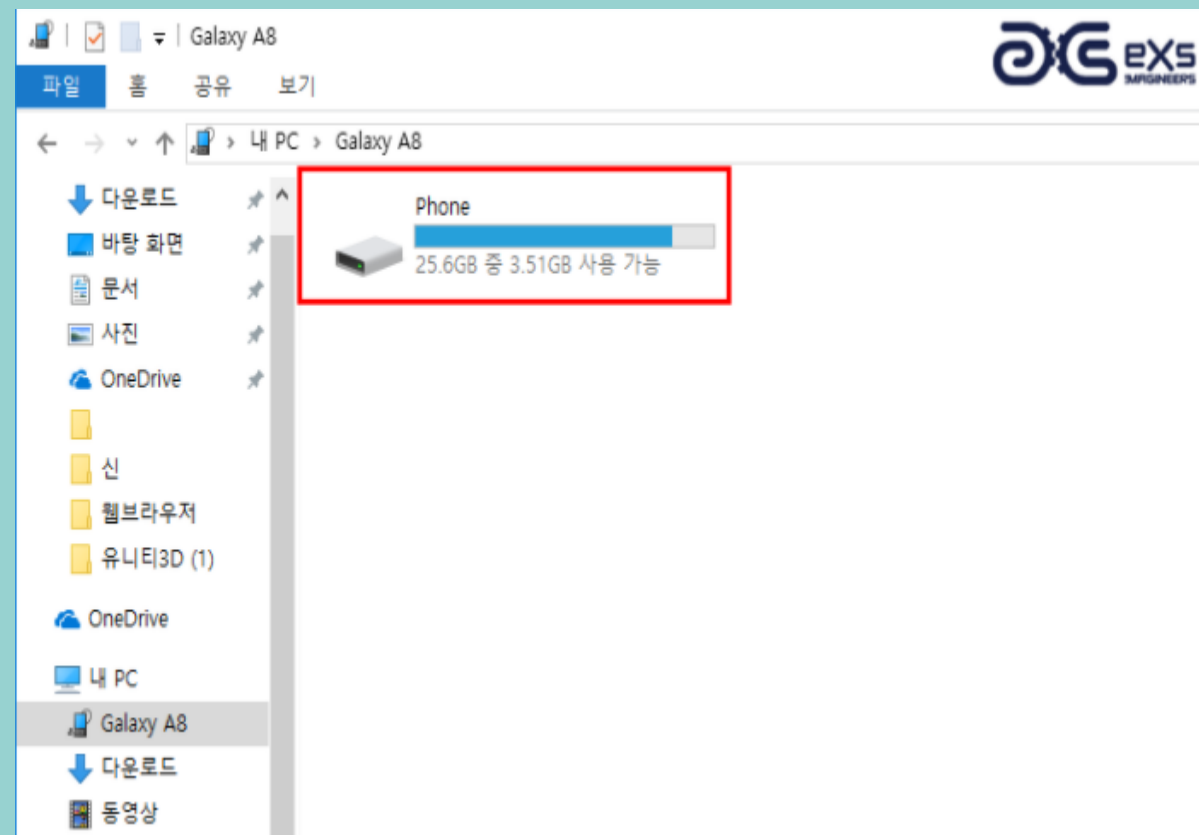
Galaxy A8

EXS
IMAGINEERS

파일 홈 공유 보기

← → ˅ ↑ › 내 PC › Galaxy A8

다운로드
바탕 화면
문서
사진
OneDrive
신
웹브라우저
유니티3D (1)
OneDrive
내 PC
Galaxy A8
다운로드
동영상

Phone
25.6GB 중 3.51GB 사용 가능